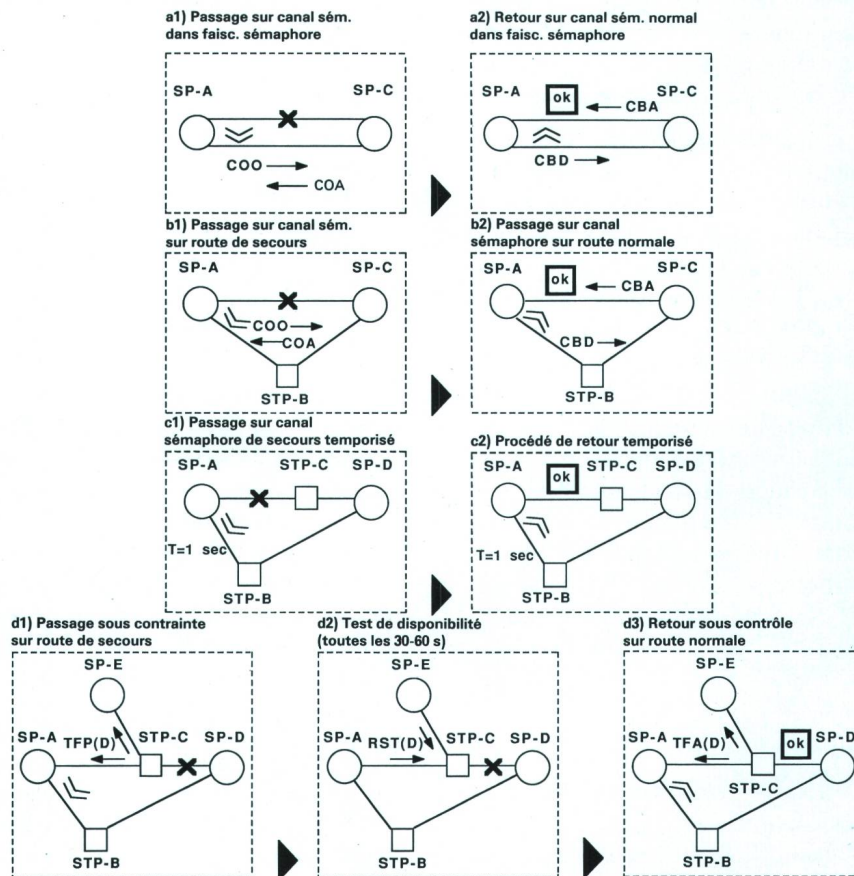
a1) Passage sur canal sém. dans faisc. sémaphore

SP-A
SP-C
COO
COA

a2) Retour sur canal sém. normal dans faisc. sémaphore

SP-A
ok
CBA
SP-C
CBD

b1) Passage sur canal sém. sur route de secours

SP-A
SP-C
COO
COA
STP-B

b2) Passage sur canal sémaphore sur route normale

SP-A
ok
CBA
SP-C
CBD
STP-B

c1) Passage sur canal sémaphore de secours temporisé

SP-A
STP-C
SP-D
T=1 sec
STP-B

c2) Procédé de retour temporisé

SP-A
ok
STP-C
SP-D
T=1 sec
STP-B

d1) Passage sous contrainte sur route de secours

SP-E
SP-A
TFP(D)
STP-C
SP-D
STP-B

d2) Test de disponibilité (toutes les 30-60 s)

SP-E
SP-A
RST(D)
STP-C
SP-D
STP-B

d3) Retour sous contrôle sur route normale

SP-E
SP-A
TFA(D)
ok
SP-D
STP-C
STP-B